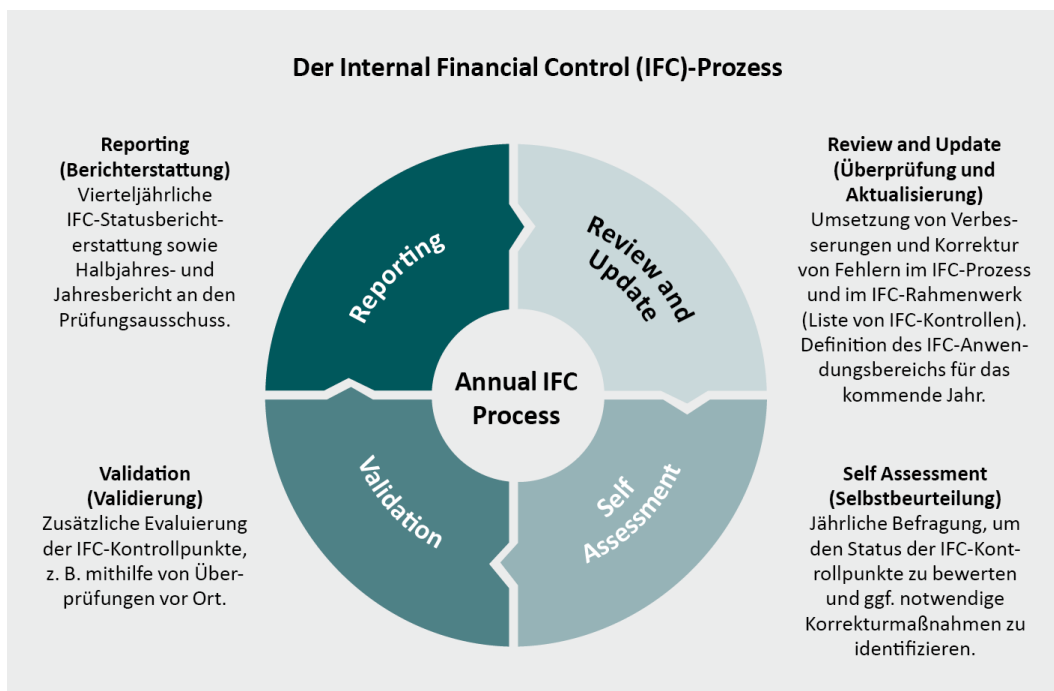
Der Internal Financial Control (IFC)-Prozess

Reporting (Berichterstattung)
Vierteljährliche IFC-Statusberichterstattung sowie Halbjahres- und Jahresbericht an den Prüfungsausschuss.

Review and Update (Überprüfung und Aktualisierung)
Umsetzung von Verbesserungen und Korrektur von Fehlern im IFC-Prozess und im IFC-Rahmenwerk (Liste von IFC-Kontrollen). Definition des IFC-Anwendungsbereichs für das kommende Jahr.

Reporting

Review and Update

Annual IFC Process

Validation

Self Assessment

Validation (Validierung)
Zusätzliche Evaluierung der IFC-Kontrollpunkte, z. B. mithilfe von Überprüfungen vor Ort.

Self Assessment (Selbstbeurteilung)
Jährliche Befragung, um den Status der IFC-Kontrollpunkte zu bewerten und ggf. notwendige Korrekturmaßnahmen zu identifizieren.